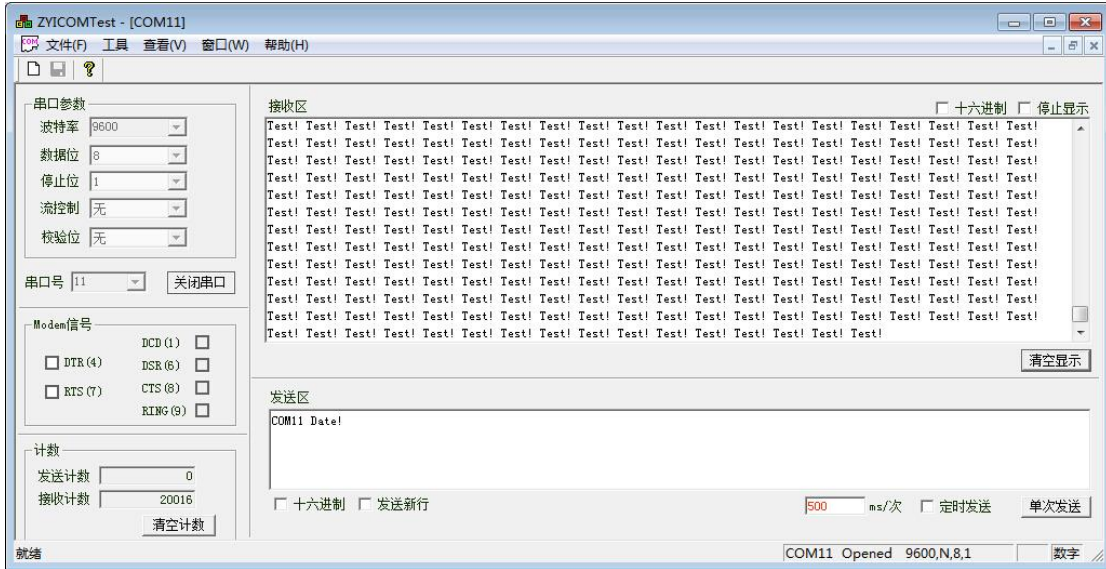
ZYICOMTest - [COM11]
文件(F) 工具 查看(V) 窗口(W) 帮助(H)

串口参数
波特率 9600
数据位 8
停止位 1
流控制 无
校验位 无

串口号 11
关闭串口

Modem信号
DCD (1)
DTR (4)
DSR (6)
RTS (7)
CTS (8)
RING (9)

计数
发送计数 0
接收计数 20016
清空计数

接收区
十六进制 停止显示
Test! Test! Test! Test! Test! Test! Test! Test! Test! Test! Test! Test! Test! Test! Test! Test! Test! Test! Test! Test!
Test! Test! Test! Test! Test! Test! Test! Test! Test! Test! Test! Test! Test! Test! Test! Test! Test! Test! Test! Test!
Test! Test! Test! Test! Test! Test! Test! Test! Test! Test! Test! Test! Test! Test! Test! Test! Test! Test! Test! Test!
Test! Test! Test! Test! Test! Test! Test! Test! Test! Test! Test! Test! Test! Test! Test! Test! Test! Test! Test! Test!
Test! Test! Test! Test! Test! Test! Test! Test! Test! Test! Test! Test! Test! Test! Test! Test! Test! Test! Test! Test!
Test! Test! Test! Test! Test! Test! Test! Test! Test! Test! Test! Test! Test! Test! Test! Test! Test! Test! Test! Test!
Test! Test! Test! Test! Test! Test! Test! Test! Test! Test! Test! Test! Test! Test! Test! Test! Test! Test! Test! Test!
Test! Test! Test! Test! Test! Test! Test! Test! Test! Test! Test! Test! Test! Test! Test! Test! Test! Test! Test! Test!
Test! Test! Test! Test! Test! Test! Test! Test! Test! Test! Test! Test! Test! Test! Test! Test! Test! Test! Test! Test!
Test! Test! Test! Test! Test! Test! Test! Test! Test! Test! Test! Test! Test! Test! Test! Test! Test! Test! Test! Test!
Test! Test! Test! Test! Test! Test! Test! Test! Test! Test! Test! Test! Test! Test! Test! Test! Test! Test! Test! Test!
Test! Test! Test! Test! Test! Test! Test! Test! Test! Test! Test! Test! Test! Test! Test! Test! Test! Test! Test! Test!
Test! Test! Test! Test! Test! Test! Test! Test! Test! Test! Test! Test! Test! Test! Test! Test!
清空显示

发送区
COM11 Date!

十六进制 发送新行
500 ms/次 定时发送 单次发送

就绪
COM11 Opened 9600,N,8,1
数字